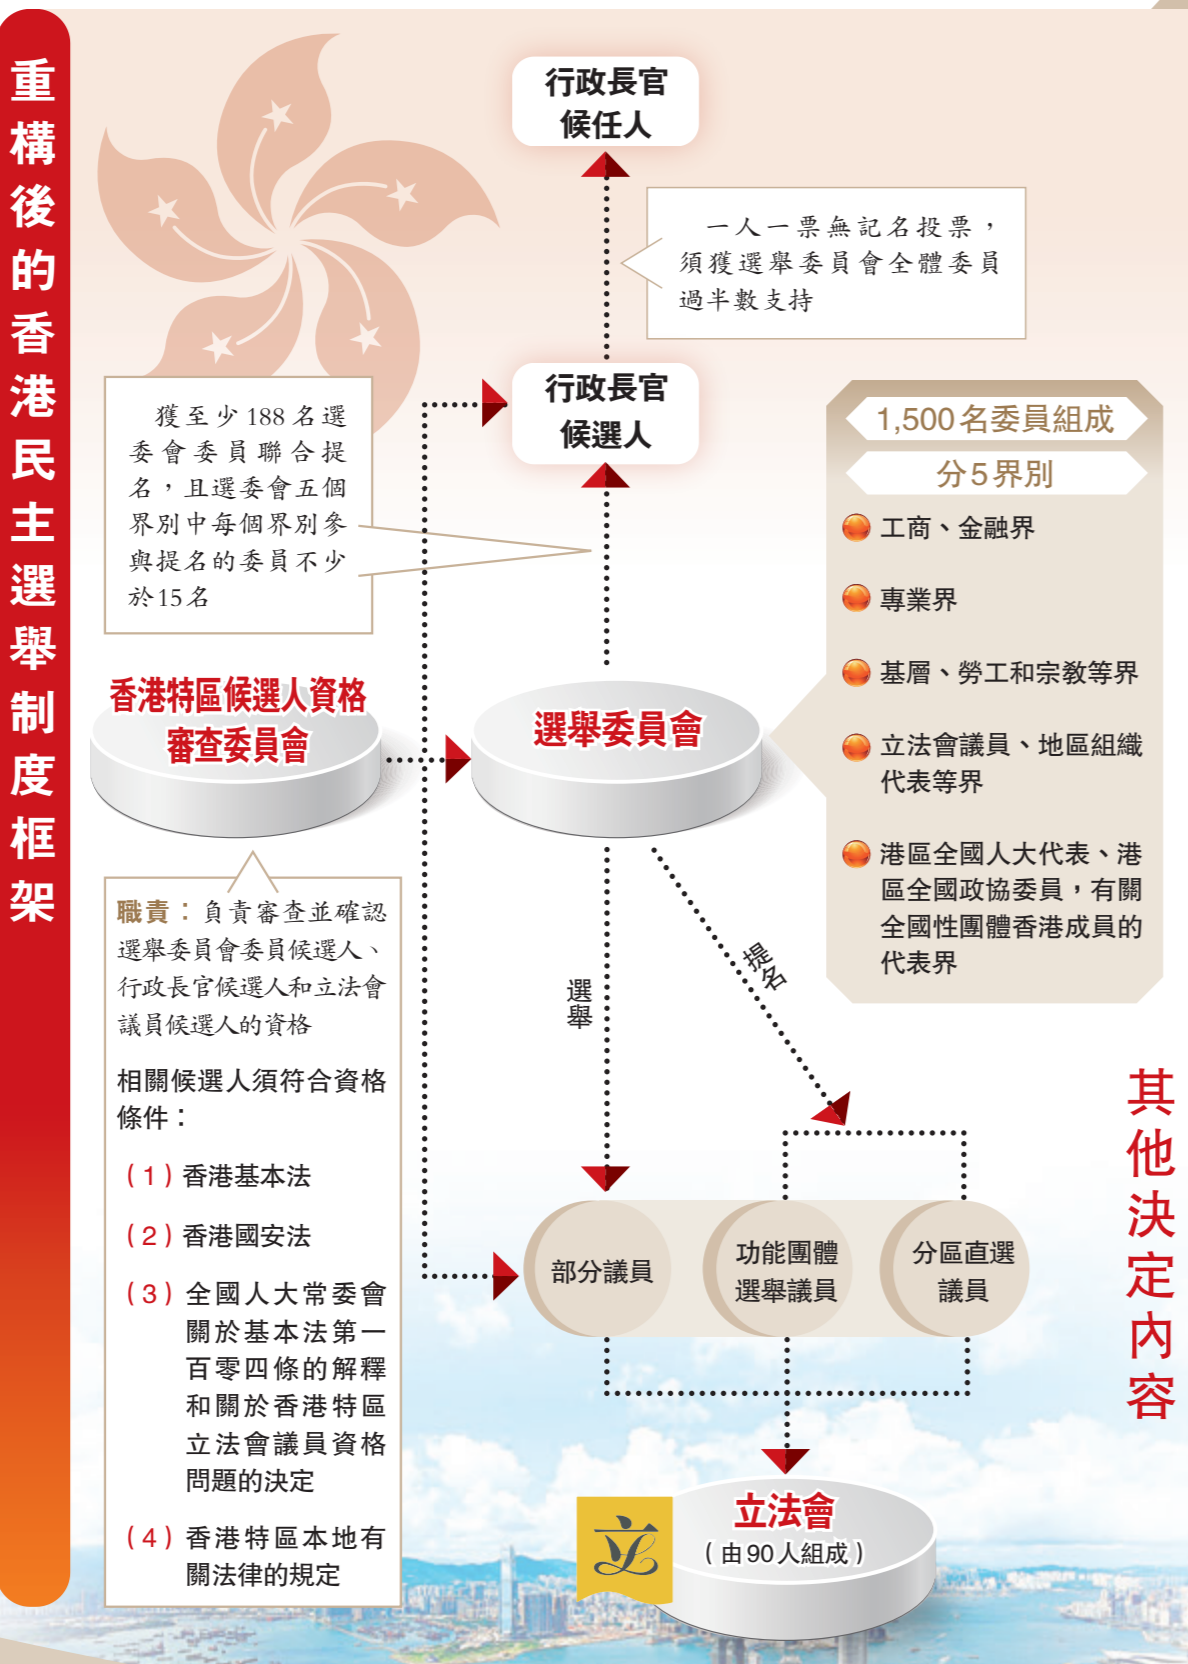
重構後的香港民主選舉制度框架

行政長官候任人

一人一票無記名投票，須獲選舉委員會全體委員過半數支持

行政長官候選人

獲至少188名選委會委員聯合提名，且選委會五個界別中每個界別參與提名的委員不少於15名

1,500名委員組成

分5界別

工商、金融界

專業界

基層、勞工和宗教等界

立法會議員、地區組織代表等界

港區全國人大代表、港區全國政協委員，有關全國性團體香港成員的代表界

香港特區候選人資格審查委員會

選舉委員會

職責：負責審查並確認選舉委員會委員候選人、行政長官候選人和立法會議員候選人的資格

相關候選人須符合資格條件：

（1）香港基本法

（2）香港國安法

（3）全國人大常委會關於基本法第一百零四條的解釋和關於香港特區立法會議員資格問題的決定

（4）香港特區本地有關法律的規定

選舉

提名

部分議員

功能團體選舉議員

分區直選議員

其他決定內容

立法會

（由90人組成）